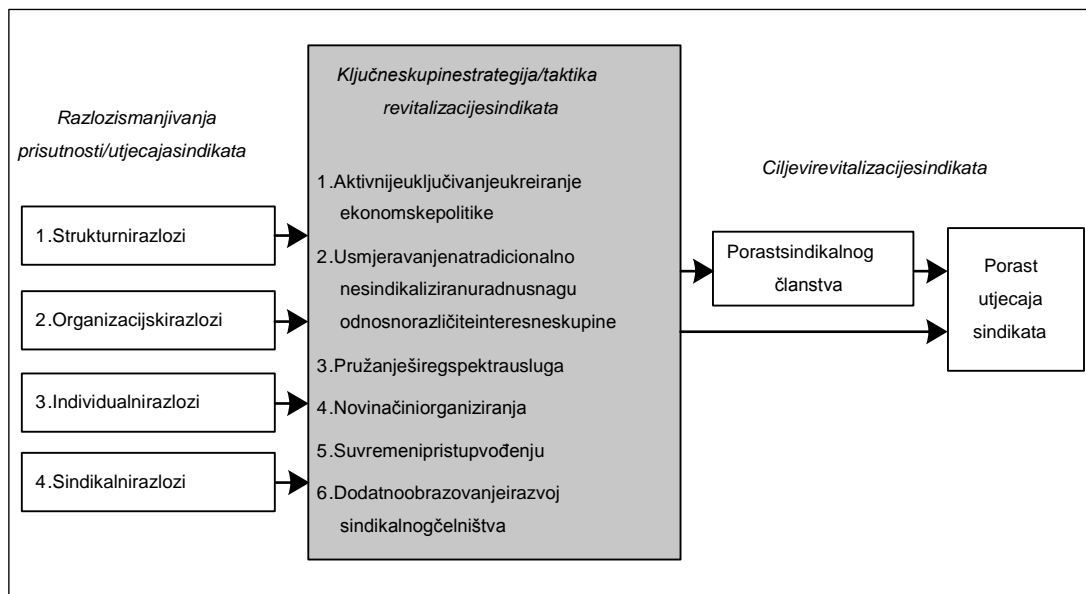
Razlozismanjivanja prisutnosti/utjecajasindikata

1.Strukturnirazlozi

2.Organizacijskirazlozi

3.Individualnirazlozi

4.Sindikalnirazlozi

Ključneskupinestrategija/taktika revitalizacijesindikata

1.Aktivnijeuključivanjeukreiranje ekonomskepolitike

2.Usmjeravanjenatradicionalno nesindikaliziranuradnusnagu odnosnorazličiteinteresneskupine

3.Pružanješiregspektrausluga

4.Novinačiniorganiziranja

5.Suvremenipristupvođenju

6.Dodatnoobrazovanjeirazvoj sindikalnogčelništva

Ciljevirevitalizacijesindikata

Porastsindikalnog članstva

Porast utjecaja sindikata